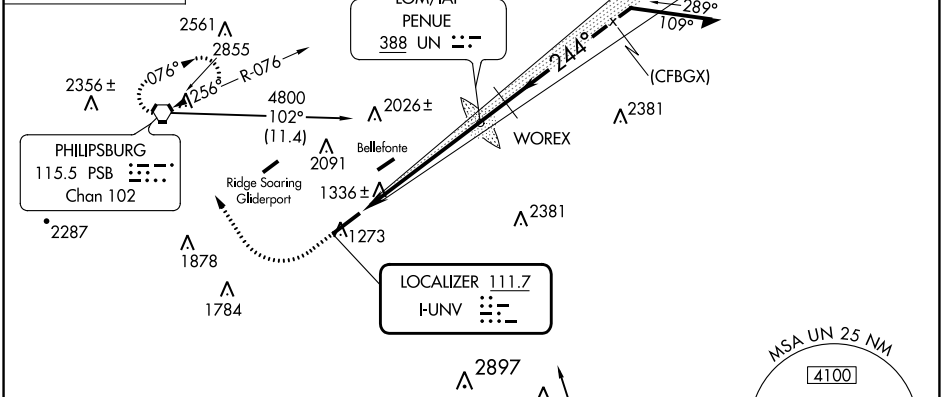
LOM/IAF
PENUE
388 UN

289°
109°

244°

(CFBGX)

2561
2855
076°
256°
R-076

2356 ±

4800
102°
(11.4)

2026 ±

2381

WOREX

PHILIPSBURG
115.5 PSB
Chan 102

2091

Bellefonte

Ridge Soaring Gliderport

1336 ±

2381

1273

2287

1878

1784

LOCALIZER 111.7
I-UNV

2897

MSA UN 25 NM
4100